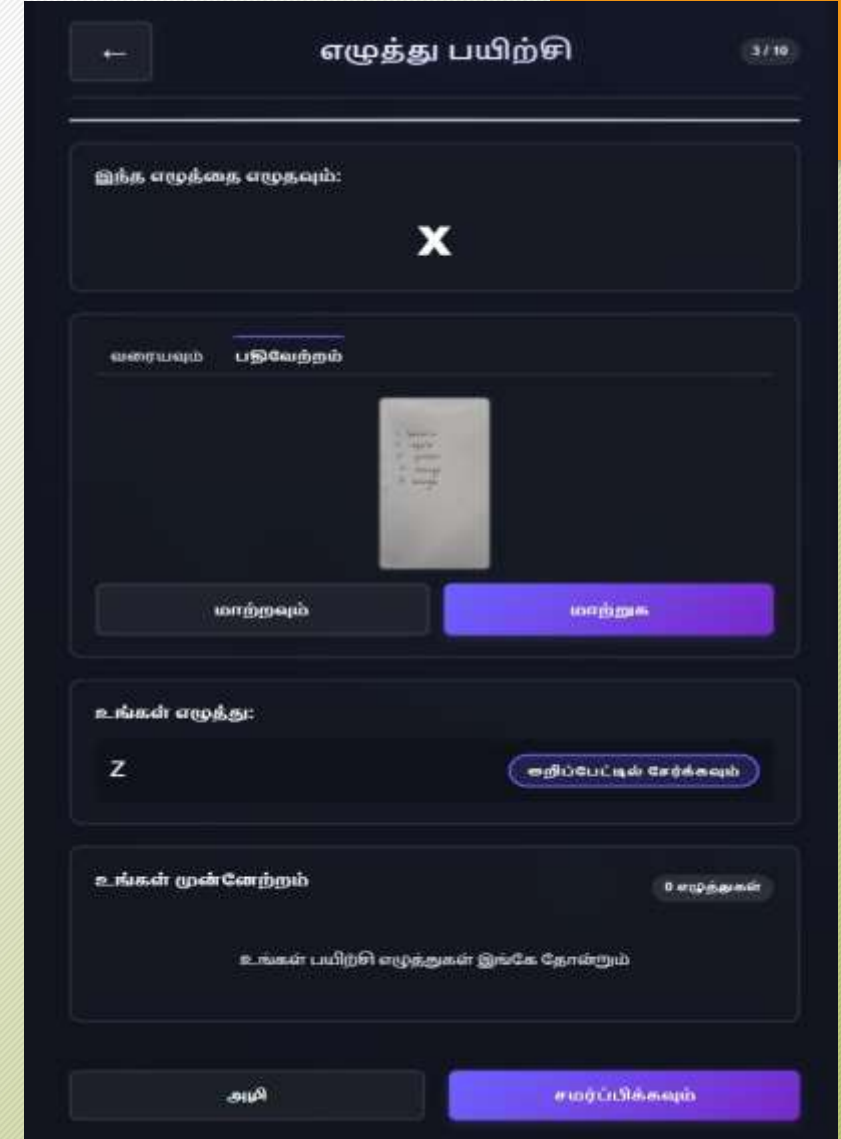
←

எழுத்து பயிற்சி

3 / 10

இந்த எழுத்தை எழுதவும்:

x

வரையவும் பதிவேற்றம்

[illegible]

மாற்றவும் மாற்றுக

உங்கள் எழுத்து:

Z

குறிப்பேட்டில் சேர்க்கவும்

உங்கள் முன்னேற்றம்

0 எழுத்துகள்

உங்கள் பயிற்சி எழுத்துகள் இங்கே தோன்றும்

அழி

சமர்ப்பிக்கவும்